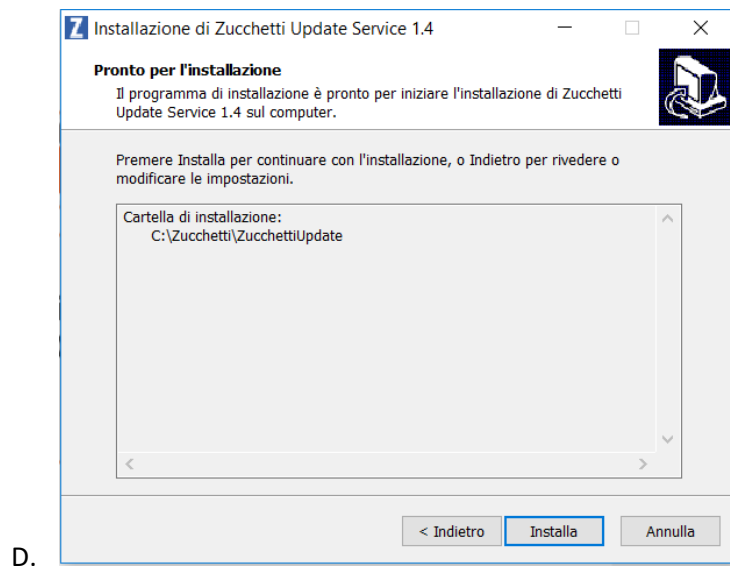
Z Installazione di Zucchetti Update Service 1.4

Pronto per l'installazione
Il programma di installazione è pronto per iniziare l'installazione di Zucchetti Update Service 1.4 sul computer.

Premere Installa per continuare con l'installazione, o Indietro per rivedere o modificare le impostazioni.

Cartella di installazione:
C:\Zucchetti\ZucchettiUpdate

< Indietro Installa Annulla

D.